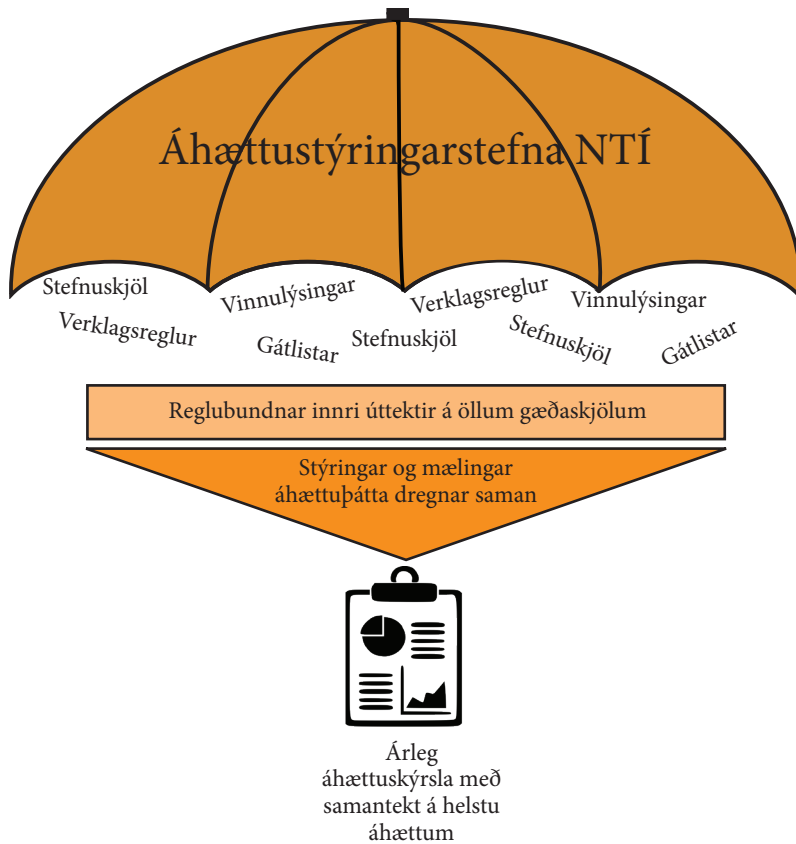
Áhættustýringarstefna NTÍ

Stefnuskjöl
Verklagsreglur
Vinnulýsingar
Gátlistar
Verklagsreglur
Stefnuskjöl
Stefnuskjöl
Vinnulýsingar
Gátlistar

Reglubundnar innri úttektir á öllum gæðaskjölum

Stýringar og mælingar áhættuþátta dregnar saman

Árleg áhættuskýrsla með samantekt á helstu áhættum